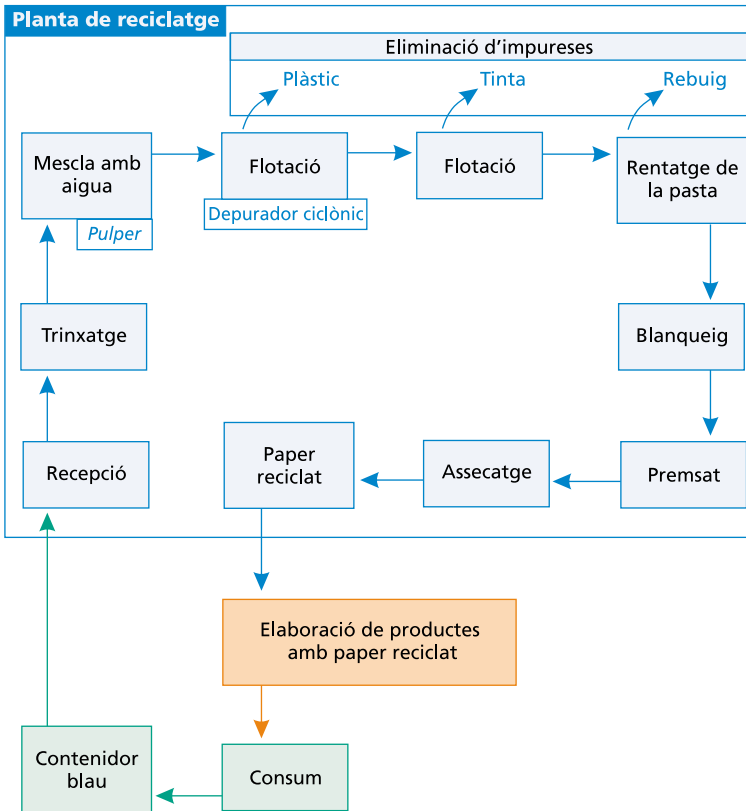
Planta de reciclatge

Eliminació d'impureses

Plàstic

Tinta

Rebuig

Mescla amb aigua

Pulper

Flotació

Depurador ciclònic

Flotació

Rentatge de la pasta

Trinxatge

Blanqueig

Recepció

Paper reciclat

Assecatge

Premsat

Elaboració de productes amb paper reciclat

Contenidor blau

Consum